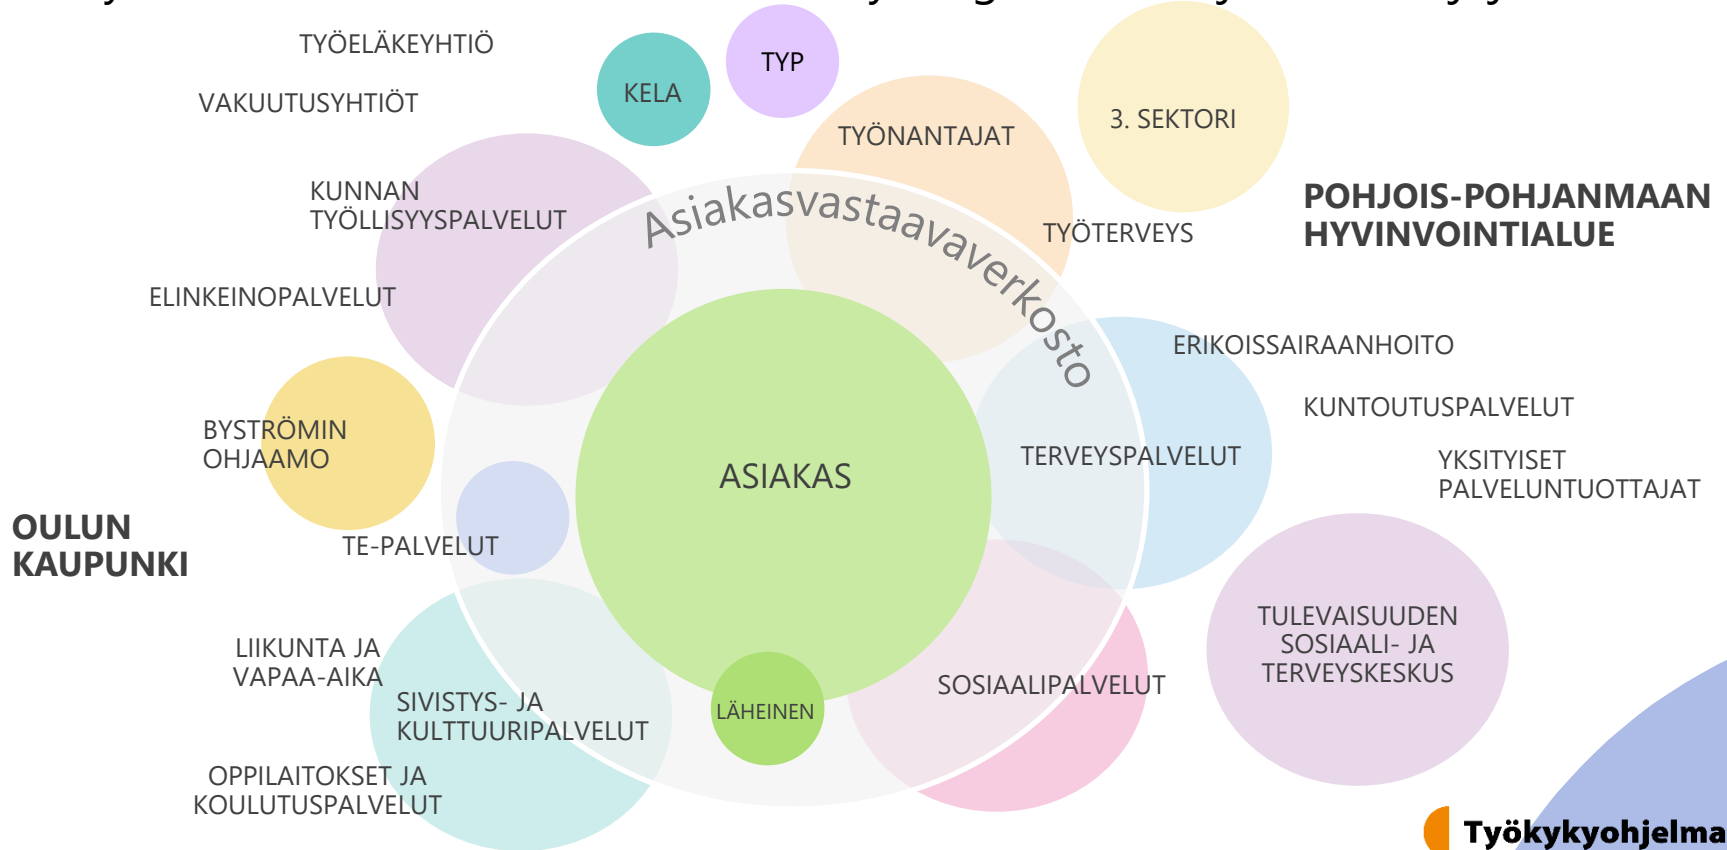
TYÖELÄKEYHTIÖ

VAKUUTUSYHTIÖT

KELA

TYP

TYÖNANTAJAT

3. SEKTORI

KUNNAN TYÖLLISYYSPALVELUT

Asiakasvastaavaverkosto

TYÖTERVEYS

POHJOIS-POHJANMAAN HYVINVOINTIALUE

ELINKEINOPALVELUT

ERIKOISSAIRAANHOITO

KUNTOUTUSPALVELUT

BYSTRÖMIN OHJAAMO

ASIAKAS

TERVEYSPALVELUT

YKSITYISET PALVELUNTUOTTAJAT

OULUN KAUPUNKI

TE-PALVELUT

TULEVAISUUDEN SOSIAALI- JA TERVEYSKESKUS

LIIKUNTA JA VAPAA-AIKA

SIVISTYS- JA KULTTUURIPALVELUT

LÄHEINEN

SOSIAALIPALVELUT

OPPILAITOKSET JA KOULUTUSPALVELUT

Työkykyohjelma